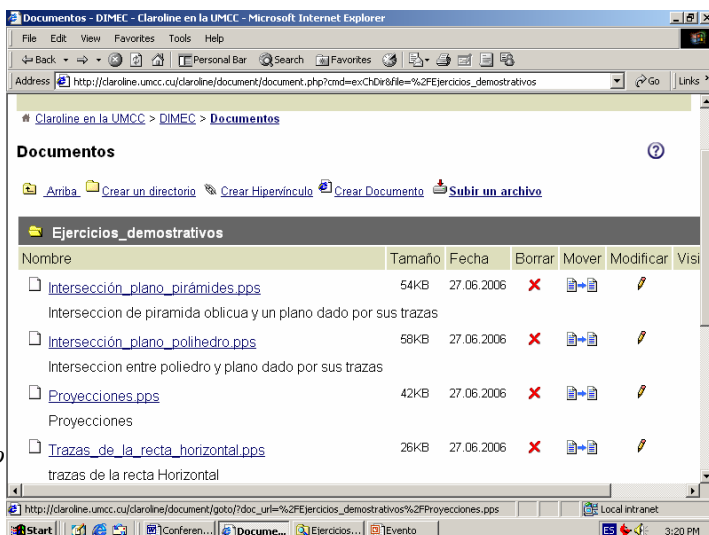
Documentos - DIMEC - Claroline en la UMCC - Microsoft Internet Explorer

File Edit View Favorites Tools Help

Back Personal Bar Search Favorites

Address http://claroline.umcc.cu/claroline/document/document.php?cmd=exChDir&file=%2FEjercicios_demostrativos Go Links

Claroline en la UMCC > DIMEC > Documentos

Documentos

Arriba Crear un directorio Crear Hipervínculo Crear Documento Subir un archivo

Ejercicios_demostrativos

| Nombre | Tamaño | Fecha | Borrar | Mover | Modificar | Visi |
|---|---|---|---|---|---|---|
| Intersección_plano_pirámides.pps | 54KB | 27.06.2006 | | | | |
| Interseccion de piramida oblicua y un plano dado por sus trazas | | | | | | |
| Intersección_plano_polihedro.pps | 58KB | 27.06.2006 | | | | |
| Interseccion entre poliedro y plano dado por sus trazas | | | | | | |
| Proyecciones.pps | 42KB | 27.06.2006 | | | | |
| Proyecciones | | | | | | |
| Trazas_de_la_recta_horizontal.pps | 26KB | 27.06.2006 | | | | |
| trazas de la recta Horizontal | | | | | | |

http://claroline.umcc.cu/claroline/document/goto/?doc_url=%2FEjercicios_demostrativos%2FProyecciones.pps Local intranet

Start Conferen... Docume... Ejercicios... Evento ES 3:20 PM